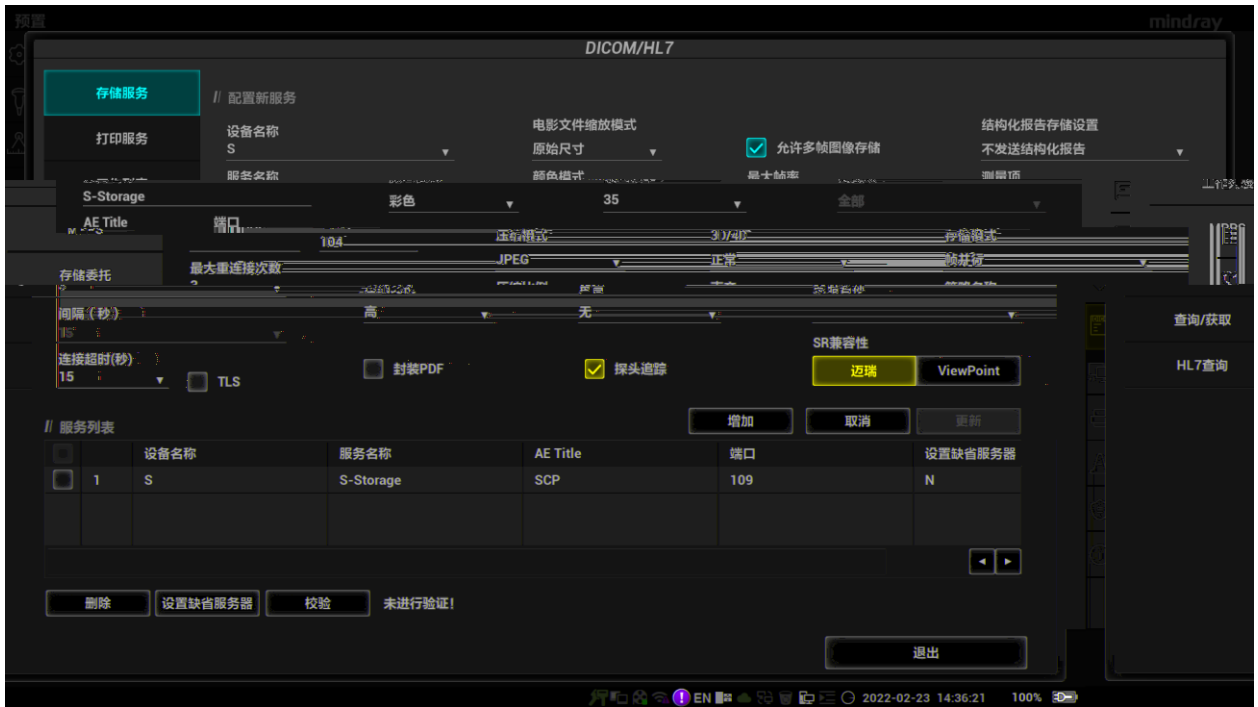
预置

mindray

DICOM/HL7

存储服务

打印服务

查询/获取

HL7查询

// 配置新服务

设备名称
S

电影文件缩放模式
原始尺寸

允许多帧图像存储

结构化报告存储设置
不发送结构化报告

服务名称
S-Storage

颜色模式
彩色

最大帧率
35

测量项
全部

AE Title

端口
104

压缩模式
JPEG

3D/4D
正常

存储模式
帧封装

存储委托

最大重连接次数
3

间隔（秒）
15

高

无

连接超时(秒)
15

TLS

封装PDF

探头追踪

SR兼容性

迈瑞

ViewPoint

// 服务列表

增加

取消

更新

| | | 设备名称 | 服务名称 | AE Title | 端口 | 设置缺省服务器 |
|---|---|---|---|---|---|---|
| | 1 | S | S-Storage | SCP | 109 | N |

删除

设置缺省服务器

校验

未进行验证!

退出

EN

2022-02-23 14:36:21

100%